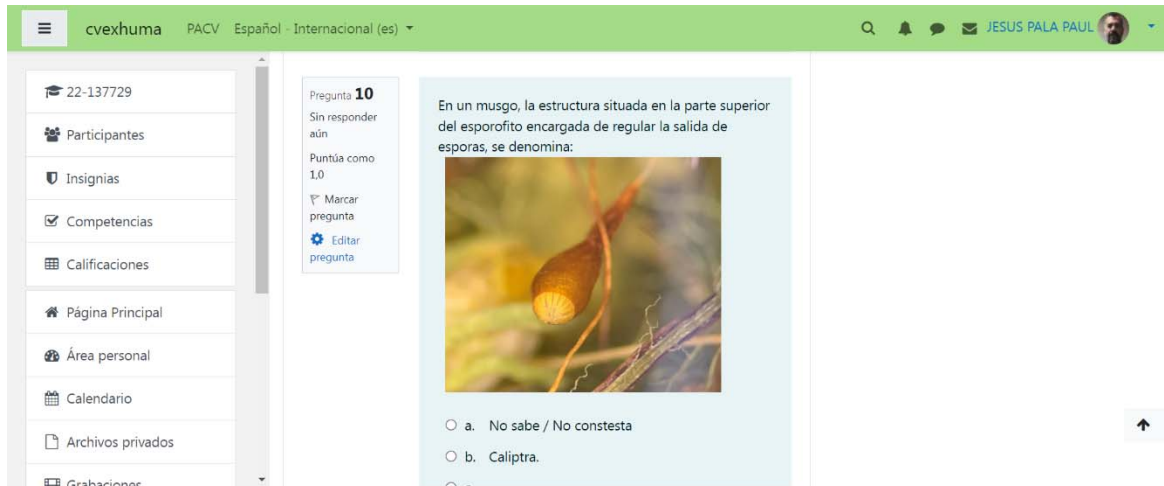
cvexhuma PACV Español - Internacional (es)

JESUS PALA PAUL

22-137729

Participantes

Insignias

Competencias

Calificaciones

Página Principal

Área personal

Calendario

Archivos privados

Grabaciones

Pregunta 10

Sin responder aún

Puntúa como 1,0

Marcar pregunta

Editar pregunta

En un musgo, la estructura situada en la parte superior del esporofito encargada de regular la salida de esporas, se denomina:

a. No sabe / No constesta

b. Caliptra.

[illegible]